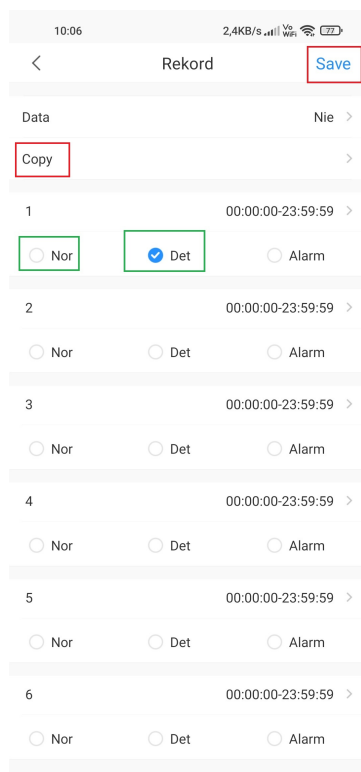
10:06 2,4KB/s Vo WiFi 77

<
Rekord
Save

Data
Nie >

Copy
>

1
00:00:00-23:59:59 >

Nor
Det
Alarm

2
00:00:00-23:59:59 >

Nor
Det
Alarm

3
00:00:00-23:59:59 >

Nor
Det
Alarm

4
00:00:00-23:59:59 >

Nor
Det
Alarm

5
00:00:00-23:59:59 >

Nor
Det
Alarm

6
00:00:00-23:59:59 >

Nor
Det
Alarm